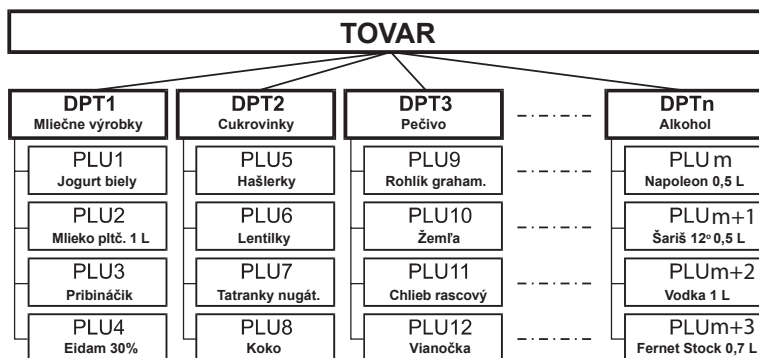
TOVAR

DPT1
Mliečne výrobky

PLU1
Jogurt biely

PLU2
Mlieko pltč. 1 L

PLU3
Pribináčik

PLU4
Eidam 30%

DPT2
Cukrovinky

PLU5
Hašlerky

PLU6
Lentilky

PLU7
Tatranky nugát.

PLU8
Koko

DPT3
Pečivo

PLU9
Rohlík graham.

PLU10
Žemľa

PLU11
Chlieb rascový

PLU12
Vianočka

DPTn
Alkohol

PLU m
Napoleon 0,5 L

PLUm+1
Šariš 12° 0,5 L

PLUm+2
Vodka 1 L

PLUm+3
Fernet Stock 0,7 L